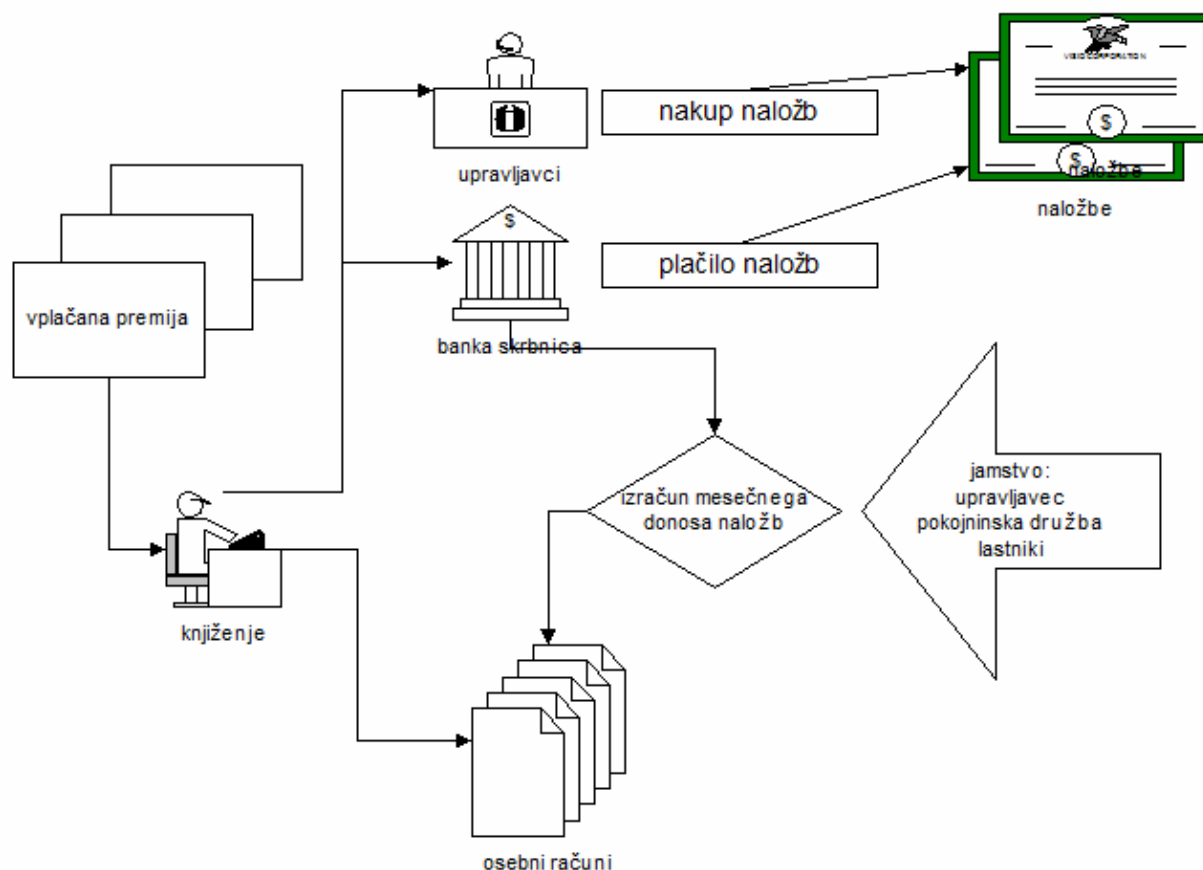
nakup naložb

upravljavci

naložbe

naložbe

plačilo naložb

vplačana premija

banka skrbnica

izračun mesečnega donosa naložb

jamstvo: upravljavec pokojninska družba lastniki

knjiženje

osebni računi